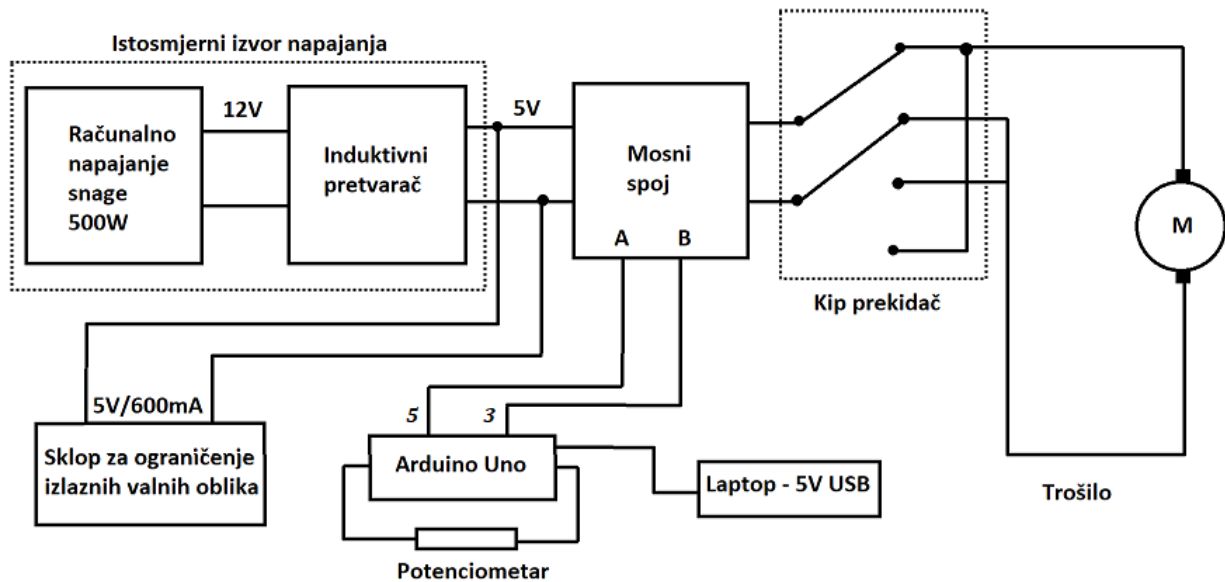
Istosmjerni izvor napajanja

Računalno napajanje snage 500W

12V

Induktivni pretvarač

5V

Mosni spoj

A

B

Kip prekidač

M

5V/600mA

Sklop za ograničenje izlaznih valnih oblika

5

3

Arduino Uno

Laptop - 5V USB

Trošilo

Potenciometar